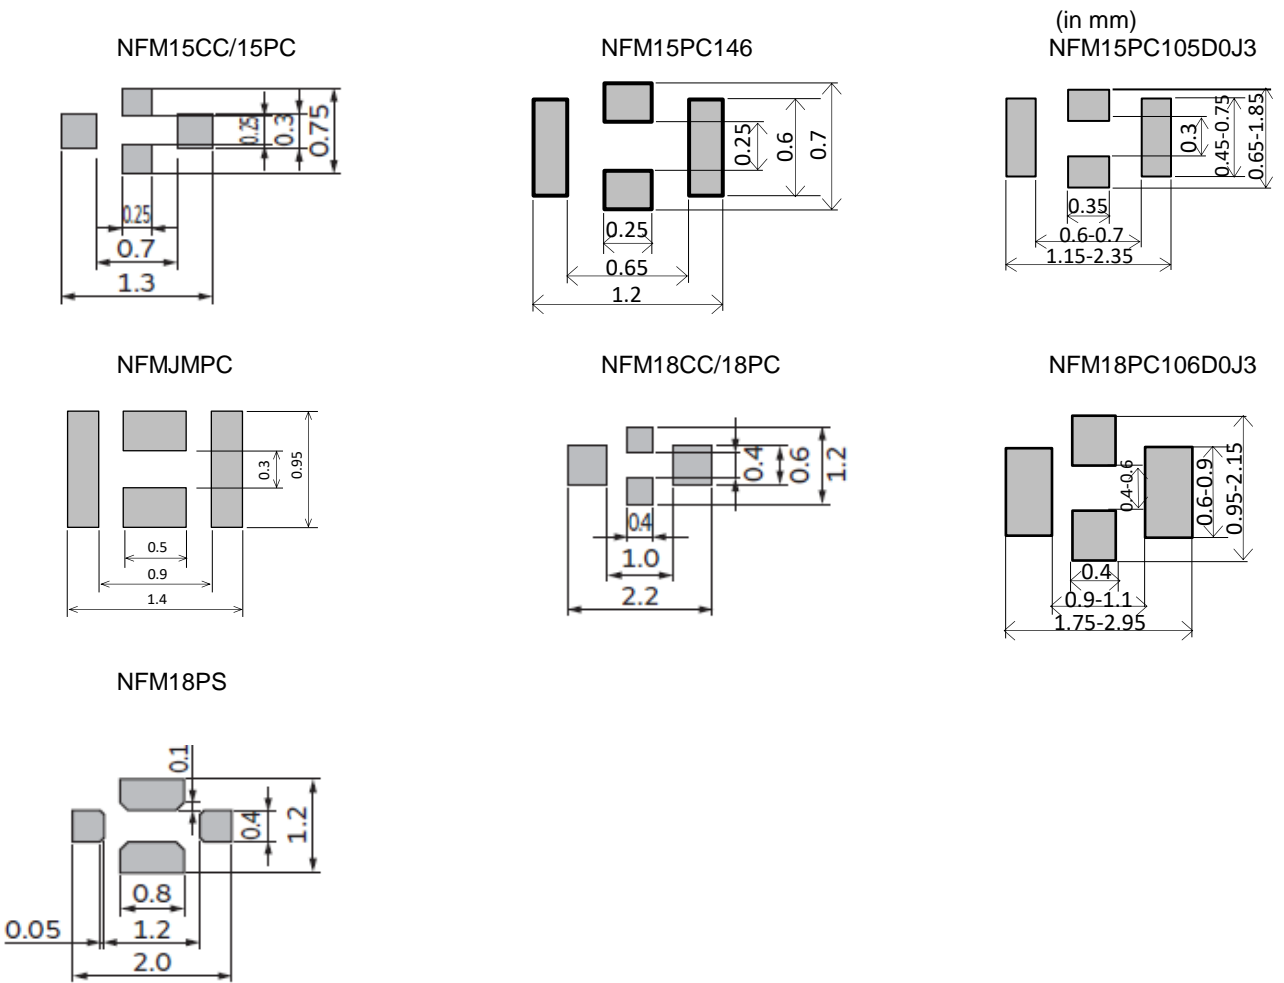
(in mm)

NFM15CC/15PC

0.25
0.3
0.75
0.25
0.7
1.3

NFM15PC146

0.25
0.6
0.7
0.25
0.65
1.2

NFM15PC105D0J3

0.3
0.45-0.75
0.65-1.85
0.35
0.6-0.7
1.15-2.35

NFMJMPC

0.3
0.95
0.5
0.9
1.4

NFM18CC/18PC

0.4
0.6
1.2
0.4
1.0
2.2

NFM18PC106D0J3

0.4-0.6
0.6-0.9
0.95-2.15
0.4
0.9-1.1
1.75-2.95

NFM18PS

0.1
0.4
1.2
0.8
0.05
1.2
2.0